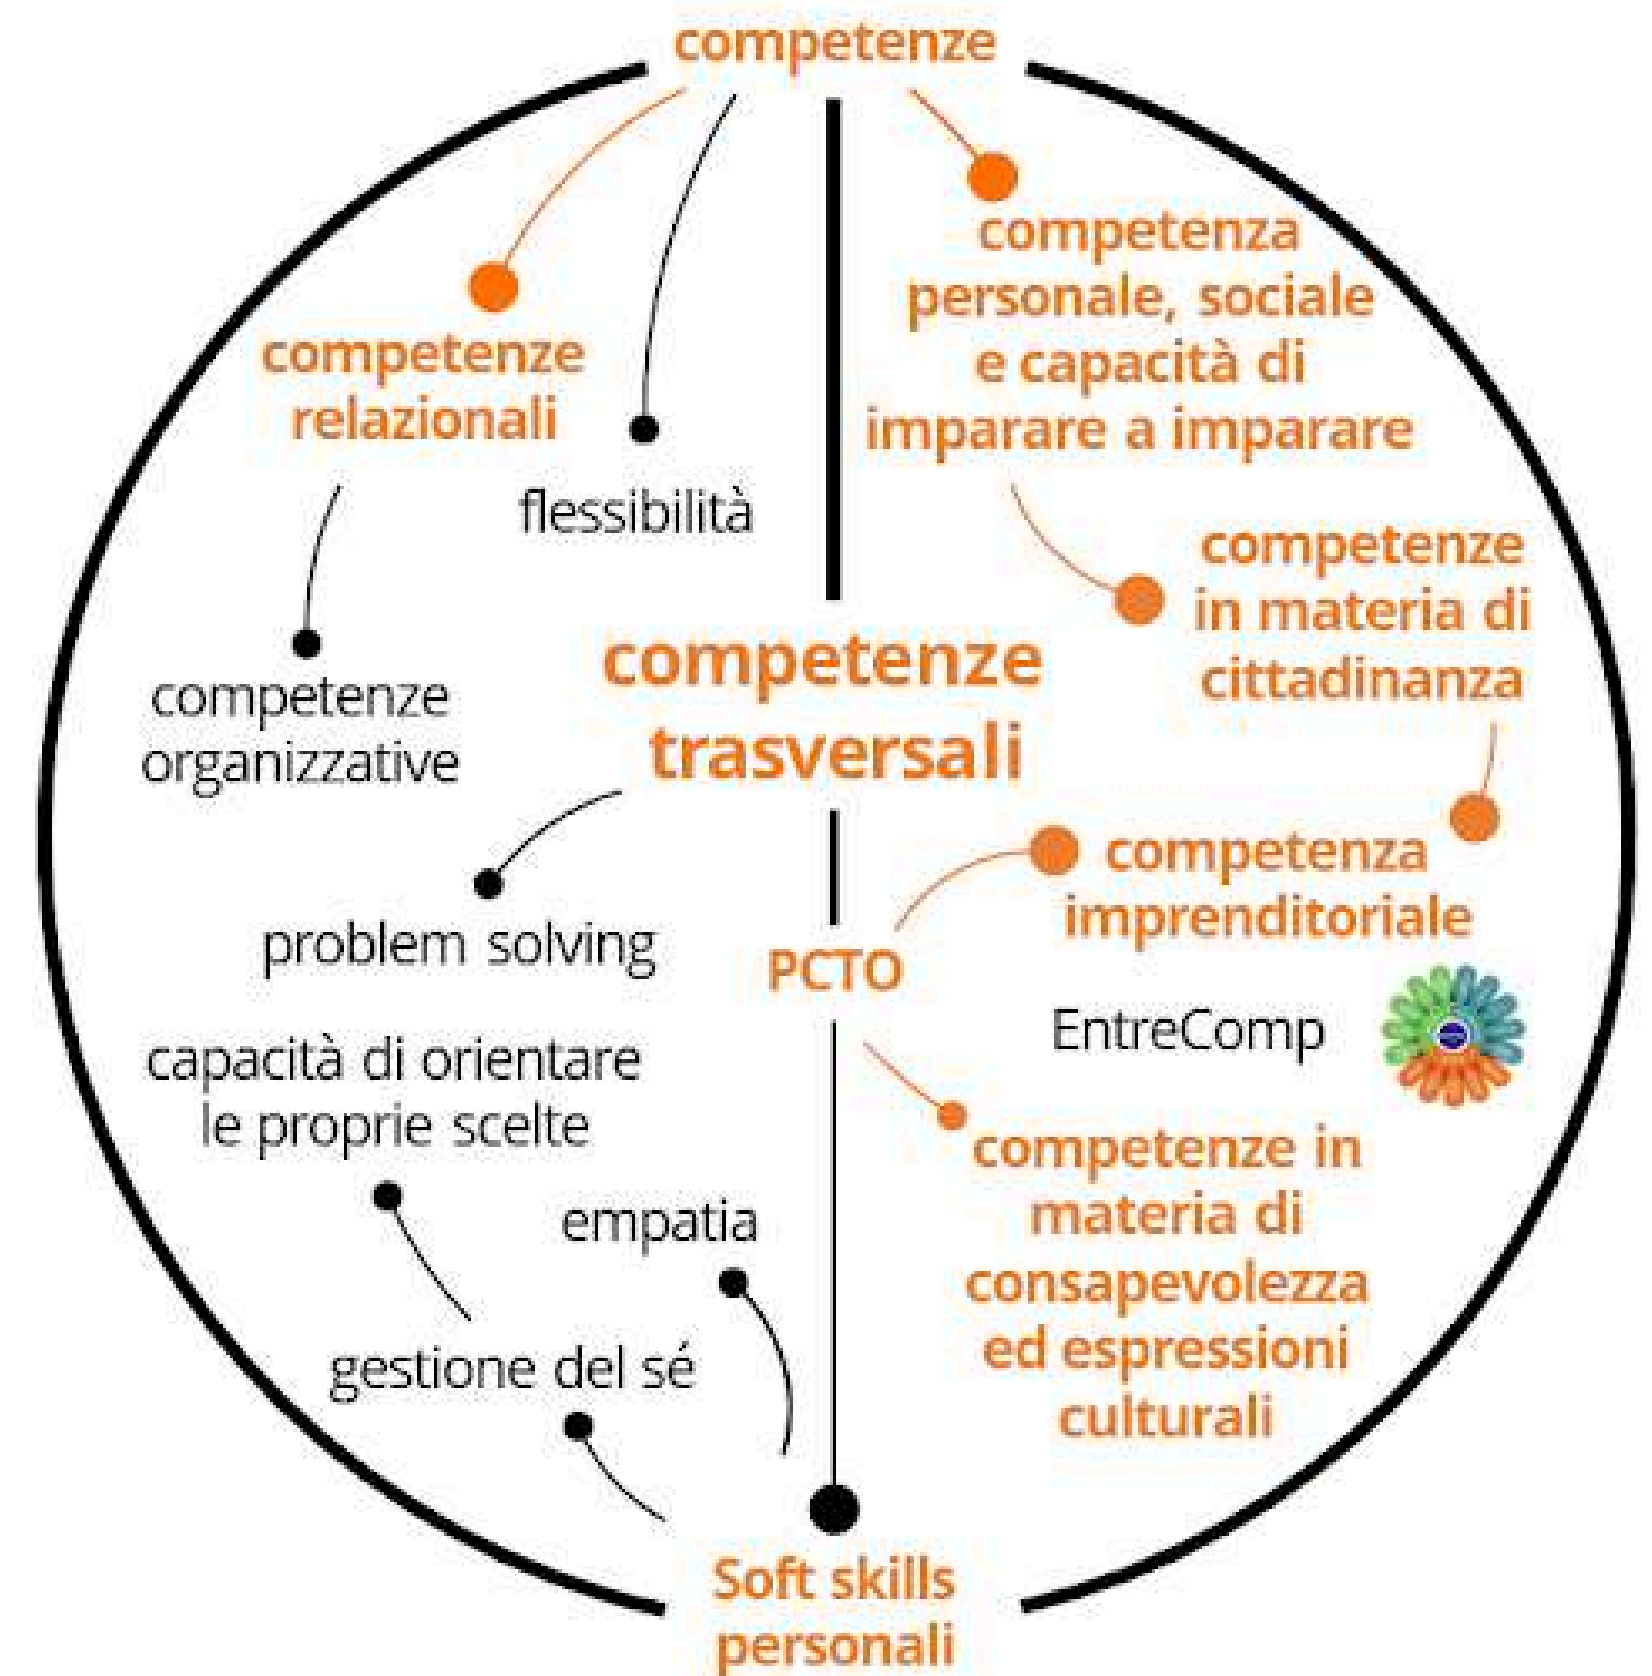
competenze

competenze relazionali

flessibilità

competenza personale, sociale e capacità di imparare a imparare

competenze in materia di cittadinanza

competenze organizzative

competenze trasversali

competenza imprenditoriale

problem solving

PCTO

EntreComp

capacità di orientare le proprie scelte

competenze in materia di consapevolezza ed espressioni culturali

empatia

gestione del sé

Soft skills personali